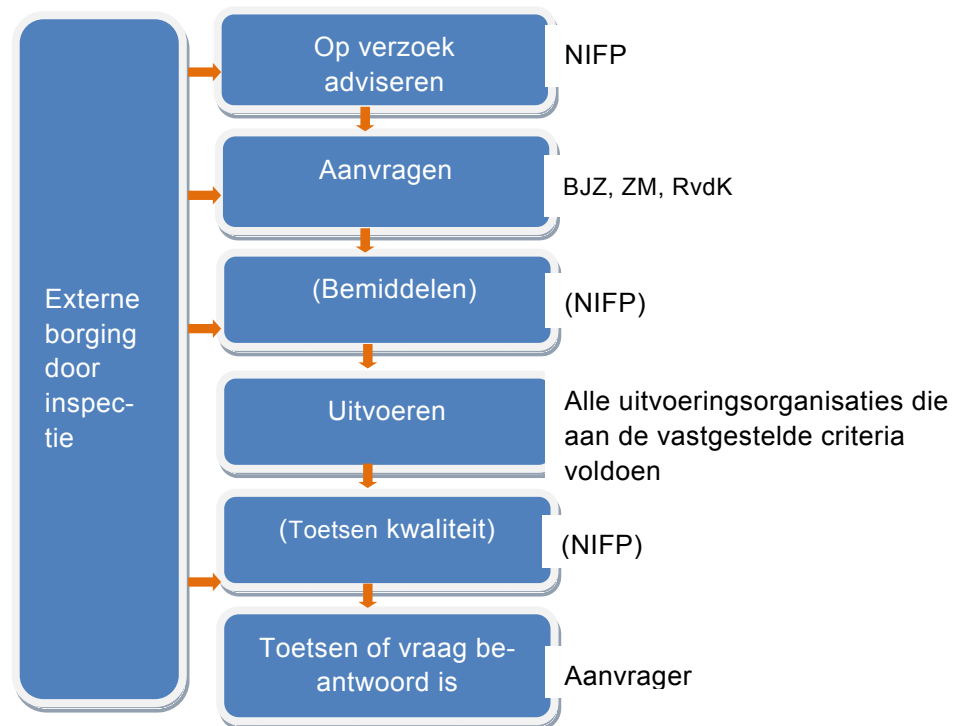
Externe borging door inspectie

Op verzoek adviseren

NIFP

Aanvragen

BJZ, ZM, RvdK

(Bemiddelen)

(NIFP)

Uitvoeren

Alle uitvoeringsorganisaties die aan de vastgestelde criteria voldoen

(Toetsen kwaliteit)

(NIFP)

Toetsen of vraag beantwoord is

Aanvrager